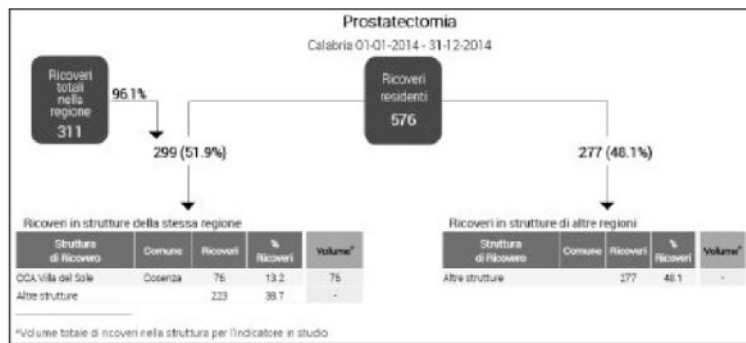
Prostatectomia

Calabria 01-01-2014 - 31-12-2014

Ricoveri totali nella regione
311

96.1%

Ricoveri residenti
576

299 (51.9%)

277 (48.1%)

Ricoveri in strutture della stessa regione

| Struttura di Ricovero | Comune | Ricoveri | % Ricoveri | Volume* |
|---|---|---|---|---|
| CCA Villa del Sole | Cosenza | 76 | 13.2 | 76 |
| Altre strutture | | 223 | 38.7 | - |

Ricoveri in strutture di altre regioni

| Struttura di Ricovero | Comune | Ricoveri | % Ricoveri | Volume* |
|---|---|---|---|---|
| Altre strutture | | 277 | 48.1 | - |

*Volume totale di ricoveri nella struttura per l'indicatore in studio